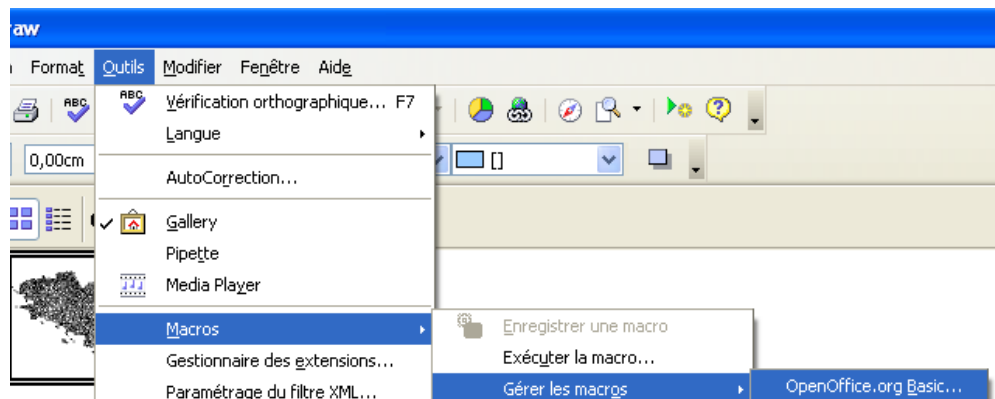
raw

Format Outils Modifier Fenêtre Aide

0,00cm

[]

Vérification orthographique... F7
Langue
AutoCorrection...
Gallery
Pipette
Media Player
Macros
Gestionnaire des extensions...
Paramétrage du filtre XML...

Enregistrer une macro
Exécuter la macro...
Gérer les macros

OpenOffice.org Basic...